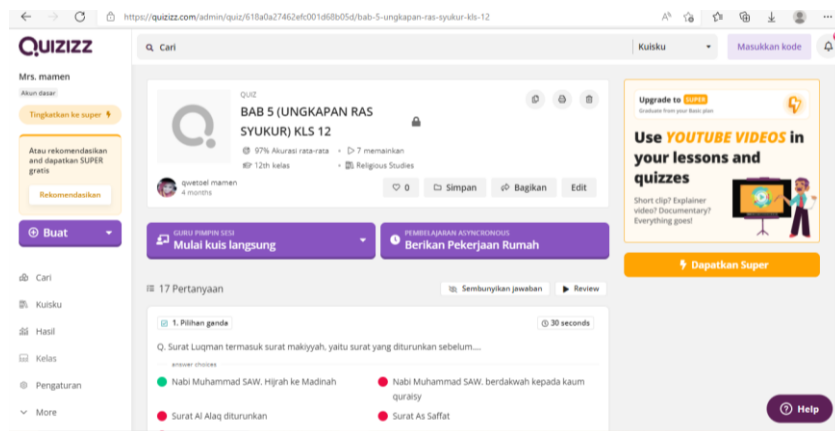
https://quizizz.com/admin/quiz/618a0a27462efc001d68b05d/bab-5-ungkapan-ras-syukur-kls-12

QUIZIZZ

Cari

Kuisku

Masukkan kode

Mrs. mamen
Akun dasar

Tingkatkan ke super

Atau rekomendasikan and dapatkan SUPER gratis

Rekomendasikan

Buat

Cari
Kuisku
Hasil
Kelas
Pengaturan
More

QUIZ
BAB 5 (UNGKAPAN RAS SYUKUR) KLS 12

97% Akurasi rata-rata • 7 memainkan
12th kelas • Religious Studies

qwetoel mamen
4 months

0 Simpan Bagikan Edit

GURU PIMPIN SESI
Mulai kuis langsung

PEMBELAJARAN ASYNCRONOUS
Berikan Pekerjaan Rumah

17 Pertanyaan

Sembunyikan jawaban Review

1. Pilihan ganda
30 seconds

Q. Surat Luqman termasuk surat makiyyah, yaitu surat yang diturunkan sebelum....

answer choices

Nabi Muhammad SAW. Hijrah ke Madinah
Nabi Muhammad SAW. berdakwah kepada kaum quraisy
Surat Al Alaq diturunkan
Surat As Saffat

Upgrade to SUPER
Graduate from your Basic plan

Use YOUTUBE VIDEOS in your lessons and quizzes

Short clip? Explainer video? Documentary? Everything goes!

Dapatkan Super

Help